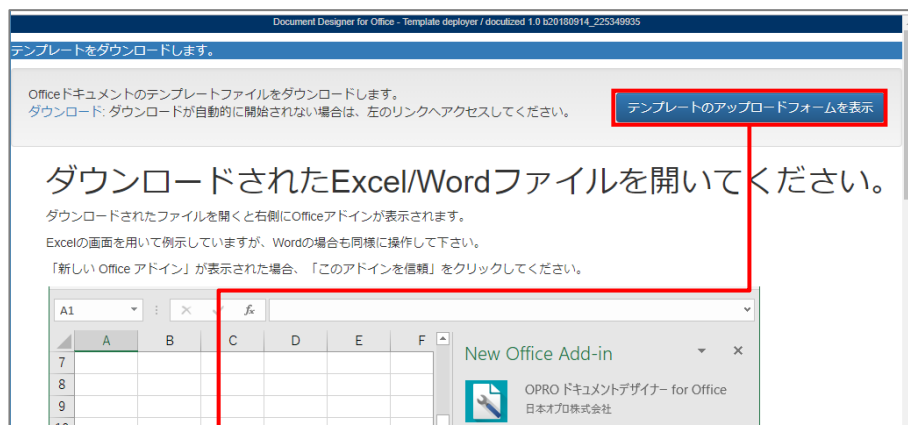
Document Designer for Office - Template deployer / docufized 1.0 b20180914_225349935

テンプレートをダウンロードします。

Officeドキュメントのテンプレートファイルをダウンロードします。
ダウンロード: ダウンロードが自動的に開始されない場合は、左のリンクへアクセスしてください。

テンプレートのアップロードフォームを表示

ダウンロードされたExcel/Wordファイルを開いてください。

ダウンロードされたファイルを開くと右側にOfficeアドインが表示されます。

Excelの画面を用いて例示していますが、Wordの場合も同様に操作して下さい。

「新しい Office アドイン」が表示された場合、「このアドインを信頼」をクリックしてください。

A1

$f_x$

| | A | B | C | D | E | F |
|---|---|---|---|---|---|---|
| 7 | | | | | | |
| 8 | | | | | | |
| 9 | | | | | | |

New Office Add-in

OPRO ドキュメントデザイナー for Office
日本オプロ株式会社